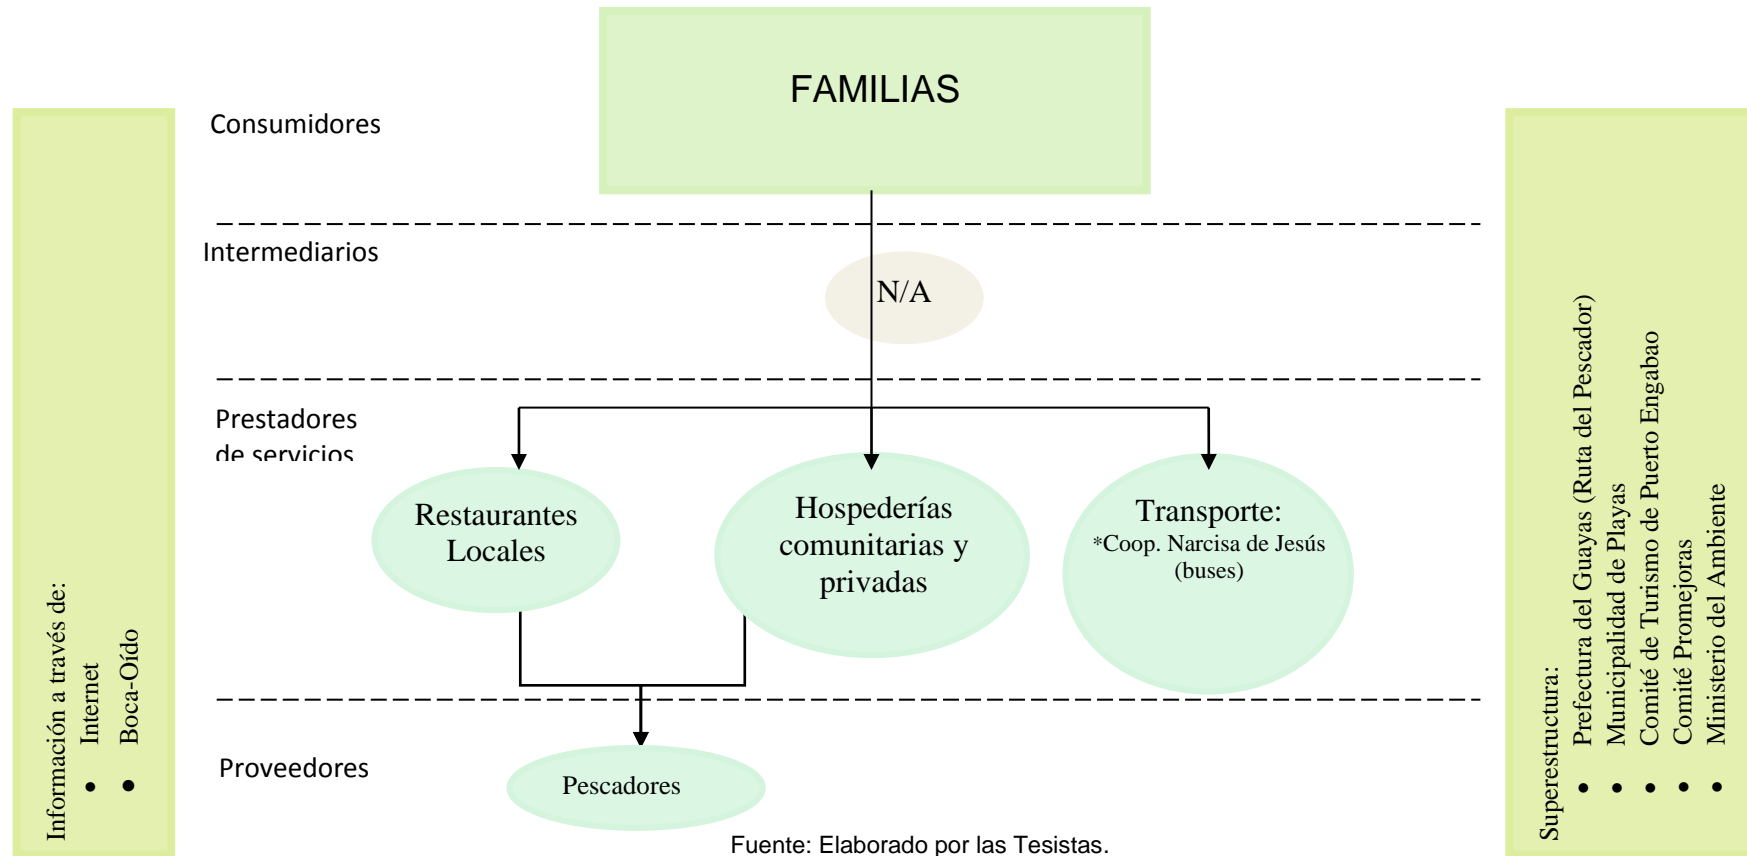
Información a través de:
• Internet
• Boca-Oído

FAMILIAS

Consumidores

Intermediarios

N/A

Prestadores de servicios

Restaurantes Locales

Hospederías comunitarias y privadas

Transporte:
*Coop. Narcisa de Jesús (buses)

Proveedores

Pescadores

Superestructura:
• Prefectura del Guayas (Ruta del Pescador)
• Municipalidad de Playas
• Comité de Turismo de Puerto Engabao
• Comité Promejoras
• Ministerio del Ambiente

Fuente: Elaborado por las Tesistas.